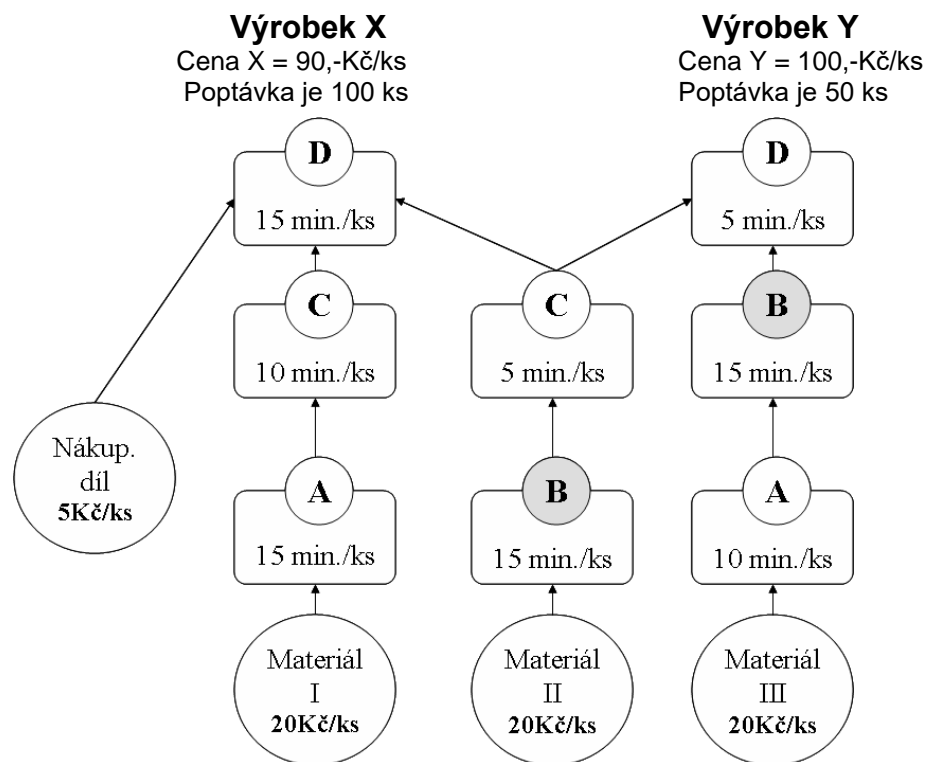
Výrobek X
Cena X = 90,-Kč/ks
Poptávka je 100 ks

Výrobek Y
Cena Y = 100,-Kč/ks
Poptávka je 50 ks

D
15 min./ks

D
5 min./ks

C
10 min./ks

C
5 min./ks

B
15 min./ks

Nákup. díl
5Kč/ks

A
15 min./ks

B
15 min./ks

A
10 min./ks

Materiál
I
20Kč/ks

Materiál
II
20Kč/ks

Materiál
III
20Kč/ks